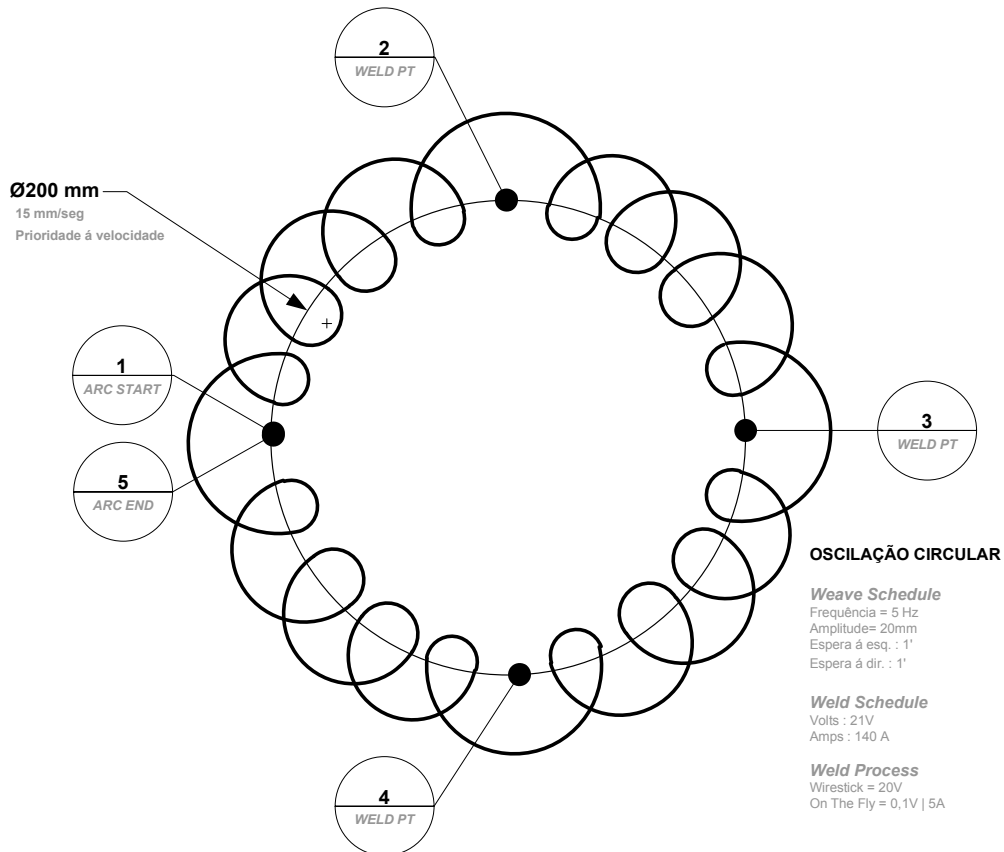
2
WELD PT

Ø200 mm
15 mm/seg
Prioridade á velocidade

1
ARC START

5
ARC END

3
WELD PT

4
WELD PT

OSCILAÇÃO CIRCULAR

Weave Schedule
Frequência = 5 Hz
Amplitude= 20mm
Espera á esq. : 1'
Espera á dir. : 1'

Weld Schedule
Volts : 21V
Amps : 140 A

Weld Process
Wirestick = 20V
On The Fly = 0,1V | 5A